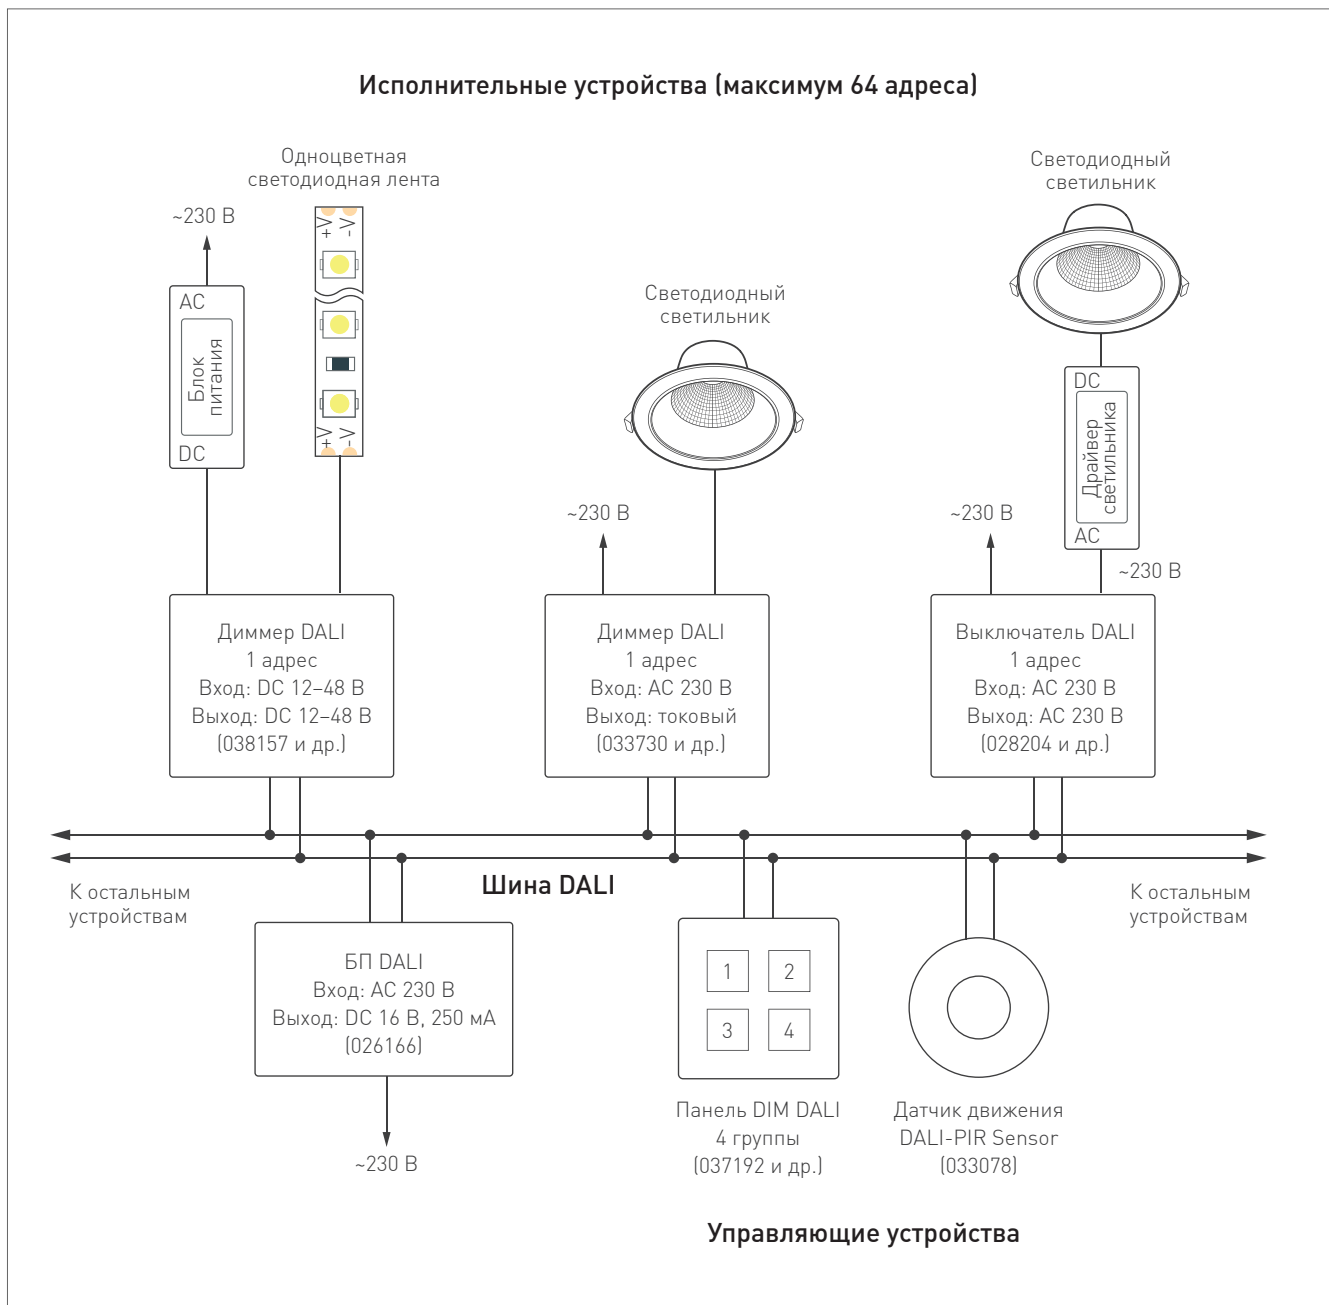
Исполнительные устройства (максимум 64 адреса)

Одноцветная светодиодная лента

~230 В

AC

Блок питания

DC

+V -V

+V -V

Светодиодный светильник

Светодиодный светильник

DC

Драйвер светильника

AC

~230 В

~230 В

~230 В

Диммер DALI
1 адрес
Вход: DC 12–48 В
Выход: DC 12–48 В
(038157 и др.)

Диммер DALI
1 адрес
Вход: AC 230 В
Выход: токовый
(033730 и др.)

Выключатель DALI
1 адрес
Вход: AC 230 В
Выход: AC 230 В
(028204 и др.)

К остальным устройствам

Шина DALI

К остальным устройствам

БП DALI
Вход: AC 230 В
Выход: DC 16 В, 250 мА
(026166)

~230 В

1 2
3 4

Панель DIM DALI
4 группы
(037192 и др.)

Датчик движения
DALI-PIR Sensor
(033078)

Управляющие устройства